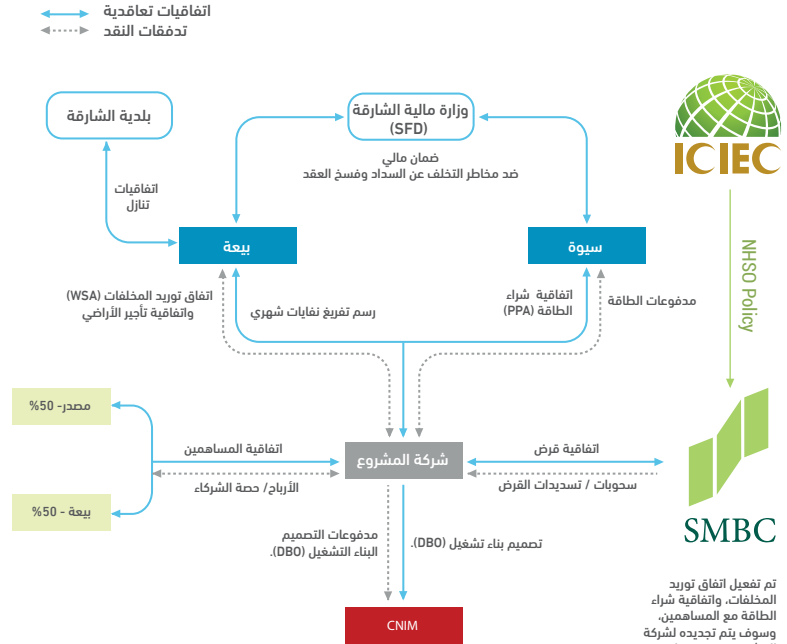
اتفاقيات تعاقدية
تدفقات النقد

بلدية الشارقة

وزارة مالية الشارقة (SFD)

ضمان مالي
ضد مخاطر التخلف عن السداد وفسخ العقد

ICIEC

اتفاقيات تنازل

بيئة

سيوة

NHSO Policy

اتفاق توريد المخلفات (WSA) واتفاقية تأجير الأراضي

رسم تفريغ نفايات شهري

اتفاقية شراء الطاقة (PPA)

مدفوعات الطاقة

مصدر- 50%

بيئة - 50%

اتفاقية المساهمين

الأرباح/ حصة الشركاء

شركة المشروع

اتفاقية قرض

سحوبات / تسديدات القرض

SMBC

مدفوعات التصميم البناء التشغيل (DBO).

تصميم بناء تشغيل (DBO).

CNIM

تم تفعيل اتفاق توريد المخلفات، واتفاقية شراء الطاقة مع المساهمين، وسوف يتم تجديده لشركة